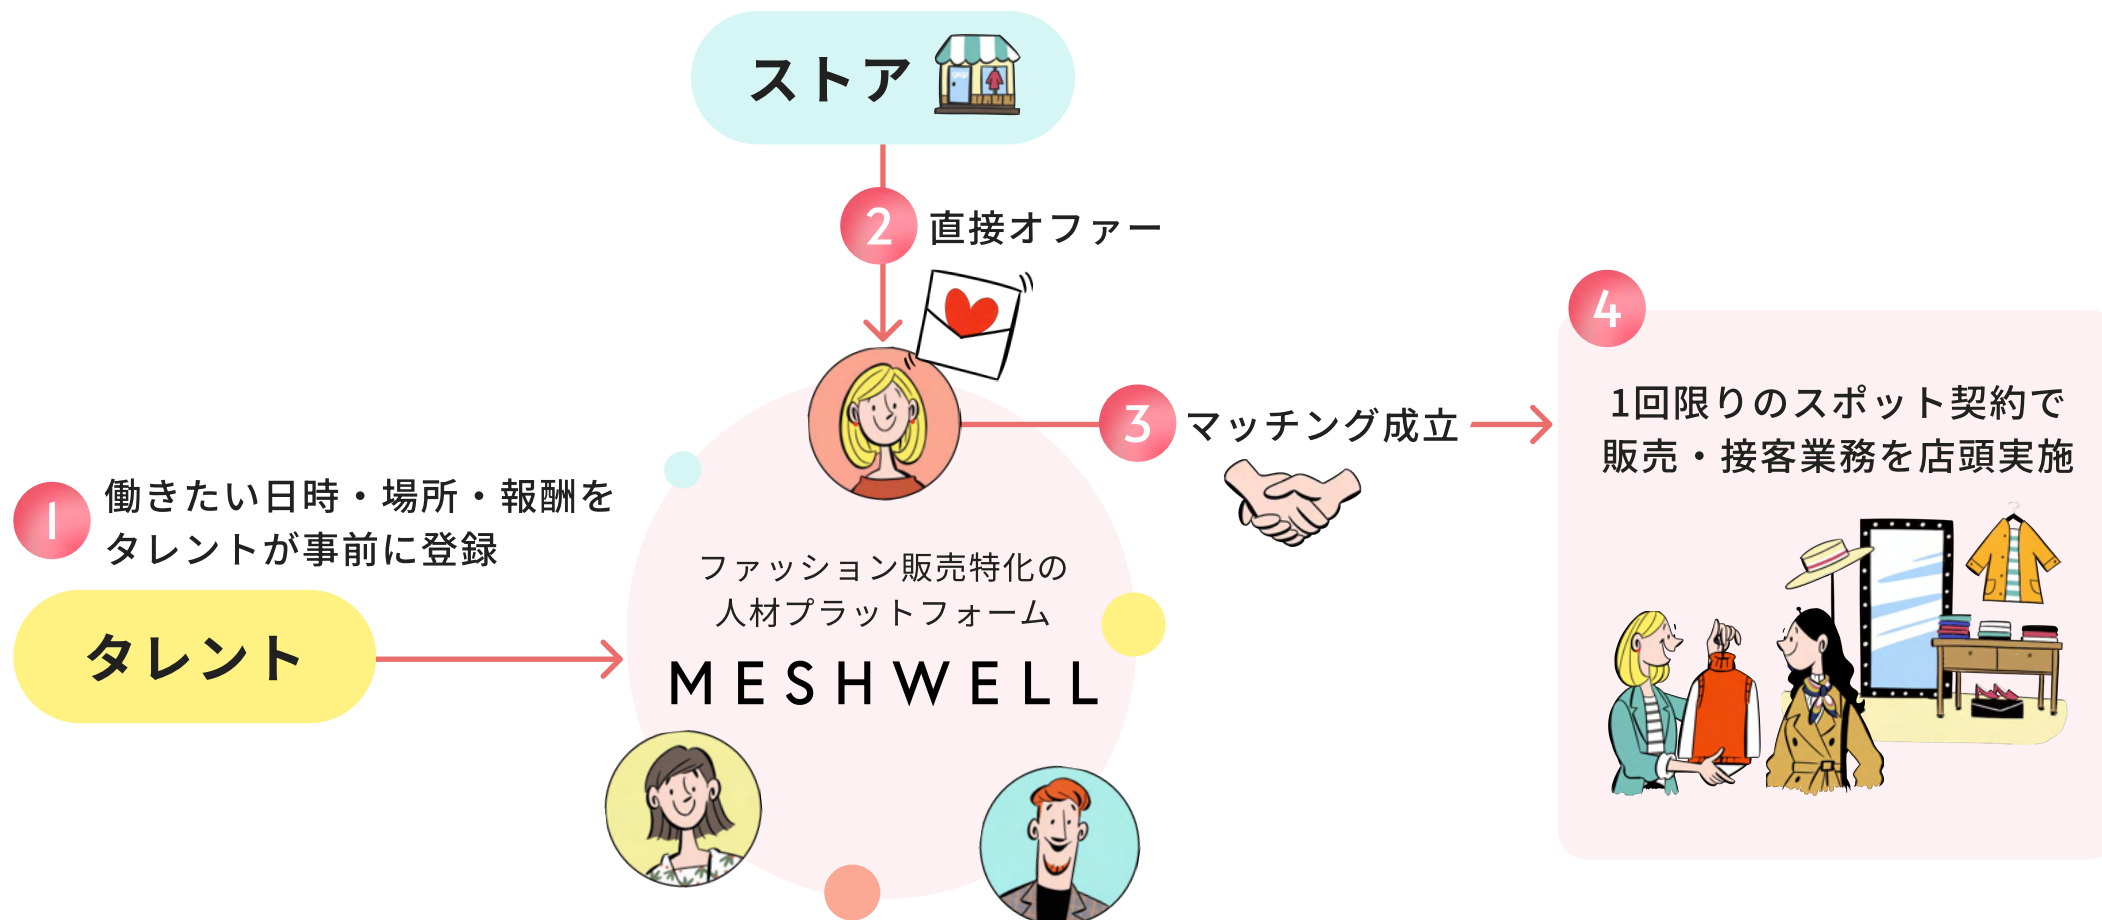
ストア

2 直接オファー

1 働きたい日時・場所・報酬をタレントが事前に登録

タレント

ファッション販売特化の人材プラットフォーム

MESHWELL

3 マッチング成立

4

1回限りのスポット契約で販売・接客業務を店頭実施